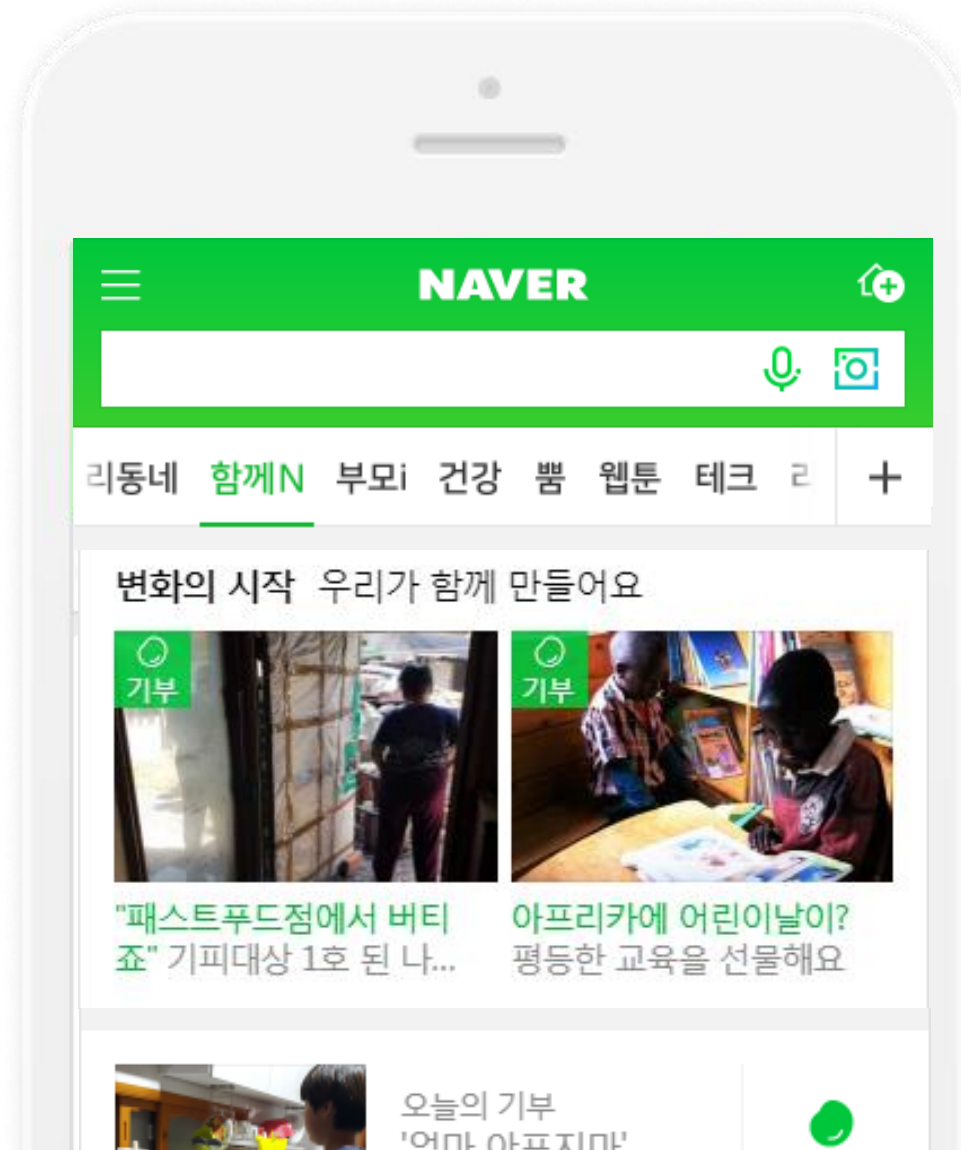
NAVER

리동네 함께N 부모i 건강 뿜 웹툰 테크 리 +

변화의 시작 우리가 함께 만들어요

기부

"패스트푸드점에서 버티죠" 기피대상 1호 된 나...

기부

아프리카에 어린이날이? 평등한 교육을 선물해요

오늘의 기부
'엄마 아프지마' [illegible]